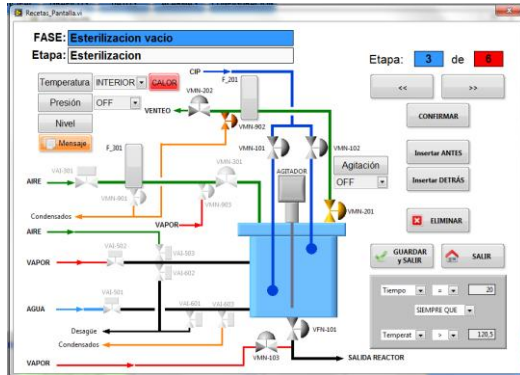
Recetas_Pantalla.vi

FASE: Esterilizacion vacio
Etapa: Esterilizacion

Etapa: 3 de 6

<< >>

CONFIRMAR

Insertar ANTES
Insertar DETRÁS

ELIMINAR

GUARDAR y SALIR
SALIR

Tiempo = 20
SIEMPRE QUE
Temperat > 120.5

Temperatura INTERIOR CALOR
Presión OFF
Nivel
Mensaje

CIP
F_201
VMN-202
VENTEO
VMN-902
VMN-101
VMN-102
Agitación
OFF
AGITADOR
VMN-201
F_301
VAI-301
AIRE
VMN-901
VMN-301
Condensados
VAPOR
VAI-001
AIRE
VAI-502
VAPOR
VAI-503
VAI-602
VAI-501
AGUA
VAI-601
VAI-603
Desagüe
Condensados
VFN-101
VAPOR
VMN-103
SALIDA REACTOR